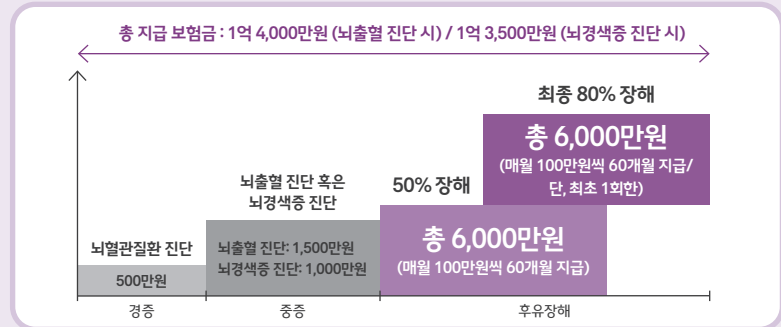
총 지급 보험금 : 1억 4,000만원 (뇌출혈 진단 시) / 1억 3,500만원 (뇌경색증 진단 시)

최종 80% 장해

총 6,000만원
(매월 100만원씩 60개월 지급/ 단, 최초 1회한)

뇌출혈 진단 혹은 뇌경색증 진단

50% 장해

뇌혈관질환 진단

500만원

뇌출혈 진단: 1,500만원
뇌경색증 진단: 1,000만원

총 6,000만원
(매월 100만원씩 60개월 지급)

경증

중증

후유장해